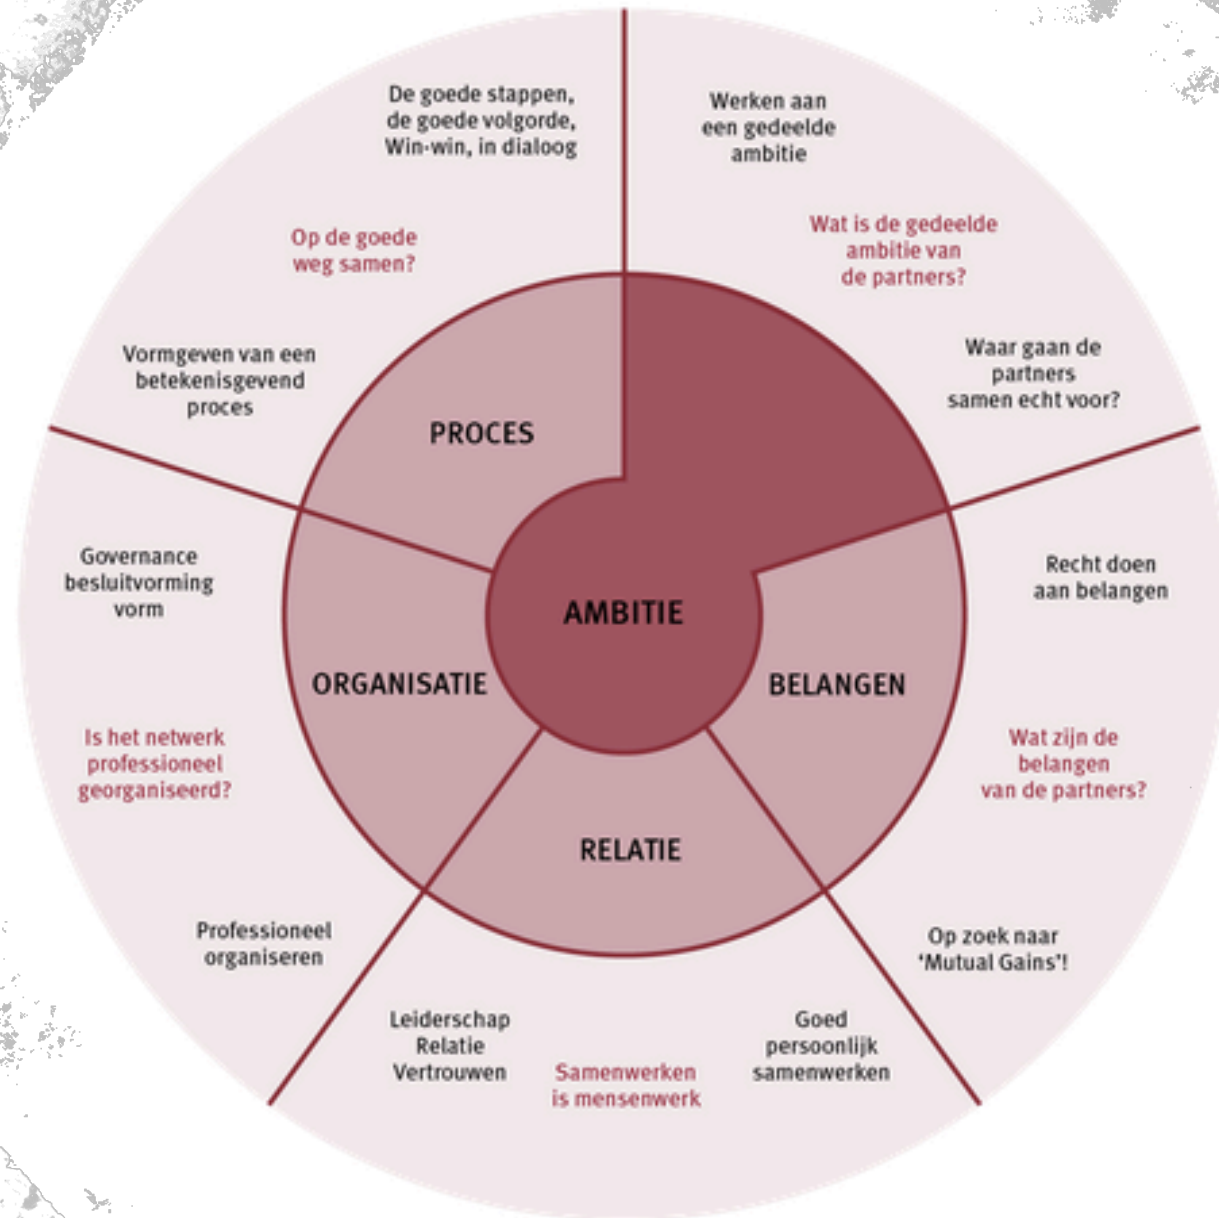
De goede stappen, de goede volgorde, Win-win, in dialoog

Op de goede weg samen?

Vormgeven van een betekenisgevend proces

Werken aan een gedeelde ambitie

Wat is de gedeelde ambitie van de partners?

Waar gaan de partners samen echt voor?

PROCES

AMBITIE

Governance besluitvorming vorm

ORGANISATIE

Is het netwerk professioneel georganiseerd?

Professioneel organiseren

Recht doen aan belangen

BELANGEN

Wat zijn de belangen van de partners?

RELATIE

Op zoek naar 'Mutual Gains'!

Leiderschap Relatie Vertrouwen

Samenwerken is mensenwerk

Goed persoonlijk samenwerken